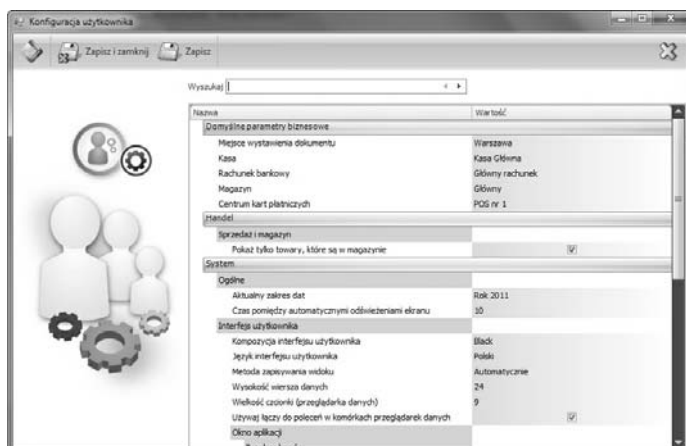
Konfiguracja użytkownika

Zapisz i zamknij Zapisz

Wyszukaj

| Nazwa | Wartość |
|---|---|
| Domyślne parametry biznesowe | |
| Miejsce wystawienia dokumentu | Warszawa |
| Kasa | Kasa Główna |
| Rachunek bankowy | Główny rachunek |
| Magazyn | Główny |
| Centrum kart płatniczych | POS nr 1 |
| Handel | |
| Sprzedaż i magazyn | |
| Pokaż tylko towary, które są w magazynie | ☑ |
| System | |
| Ogólne | |
| Aktualny zakres dat | Rok 2011 |
| Czas pomiędzy automatycznymi odświeżeniami ekranu | 10 |
| Interfejs użytkownika | |
| Kompozycja interfejsu użytkownika | Black |
| Język interfejsu użytkownika | Polski |
| Metoda zapisywania widoku | Automatycznie |
| Wysokość wiersza danych | 24 |
| Wielkość czcionki (przeglądarka danych) | 9 |
| Używaj łączy do poleceń w komórkach przeglądarek danych | ☑ |
| Okno aplikacji | |